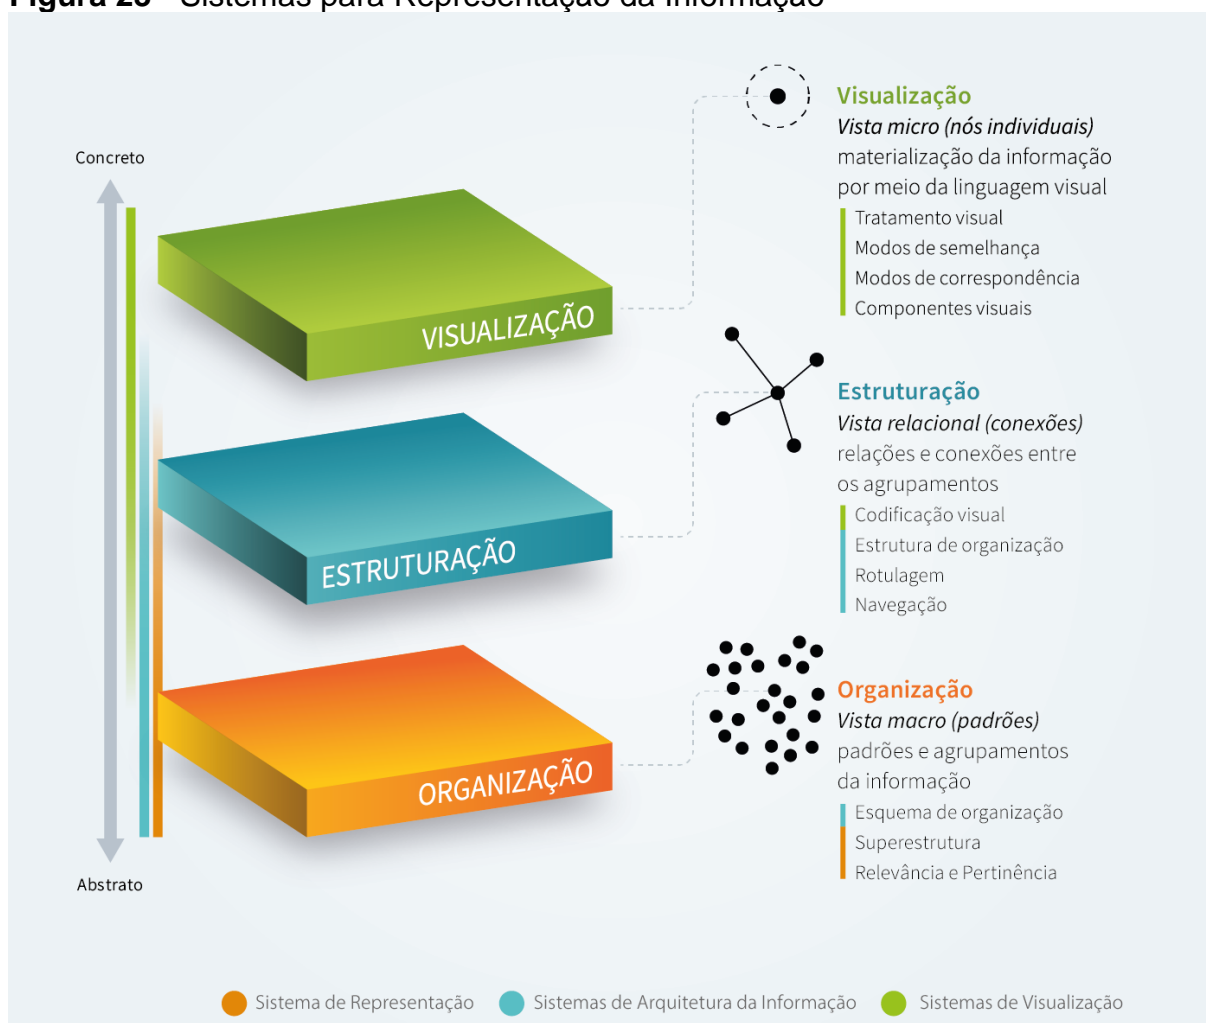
Figura 20 – Sistemas para Representação da Informação

Concreto

Abstrato

VISUALIZAÇÃO

ESTRUTURAÇÃO

ORGANIZAÇÃO

Visualização
Vista micro (nós individuais)
materialização da informação por meio da linguagem visual
Tratamento visual
Modos de semelhança
Modos de correspondência
Componentes visuais

Estruturação
Vista relacional (conexões)
relações e conexões entre os agrupamentos
Codificação visual
Estrutura de organização
Rotulagem
Navegação

Organização
Vista macro (padrões)
padrões e agrupamentos da informação
Esquema de organização
Superestrutura
Relevância e Pertinência

Sistema de Representação
Sistemas de Arquitetura da Informação
Sistemas de Visualização